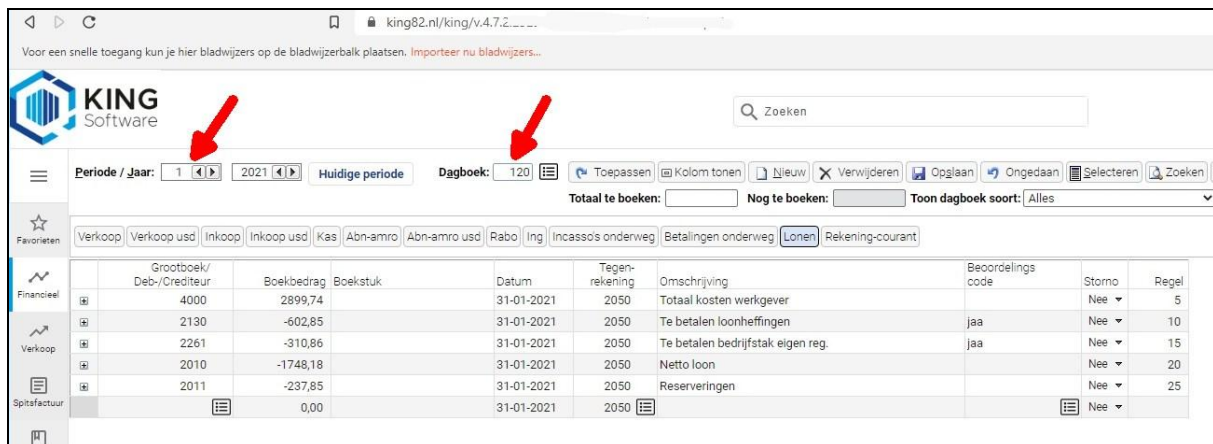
king82.nl/king/v.4.7.2.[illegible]

Voor een snelle toegang kun je hier bladwijzers op de bladwijzerbalk plaatsen. Importeer nu bladwijzers...

KING Software

Zoeken

Periode / Jaar: 1 2021 Huidige periode

Dagboek: 120

Toepassen Kolom tonen Nieuw Verwijderen Opslaan Ongedaan Selecteren Zoeken

Totaal te boeken: Nog te boeken: Toon dagboek soort: Alles

Favorieten

Financieel

Verkoop

Spitsfactuur

Verkoop | Verkoop usd | Inkoop | Inkoop usd | Kas | Abn-amro | Abn-amro usd | Rabo | Ing | Incasso's onderweg | Betalingen onderweg | Lonen | Rekening-courant

| | Grootboek/ Deb-/Crediteur | Boekbedrag | Boekstuk | Datum | Tegen-rekening | Omschrijving | Beoordelings code | Storno | Regel |
|---|---|---|---|---|---|---|---|---|---|
| | 4000 | 2899,74 | | 31-01-2021 | 2050 | Totaal kosten werkgever | | Nee | 5 |
| | 2130 | -602,85 | | 31-01-2021 | 2050 | Te betalen loonheffingen | jaa | Nee | 10 |
| | 2261 | -310,86 | | 31-01-2021 | 2050 | Te betalen bedrijfstak eigen reg. | jaa | Nee | 15 |
| | 2010 | -1748,18 | | 31-01-2021 | 2050 | Netto loon | | Nee | 20 |
| | 2011 | -237,85 | | 31-01-2021 | 2050 | Reserveringen | | Nee | 25 |
| | | 0,00 | | 31-01-2021 | 2050 | | | Nee | |